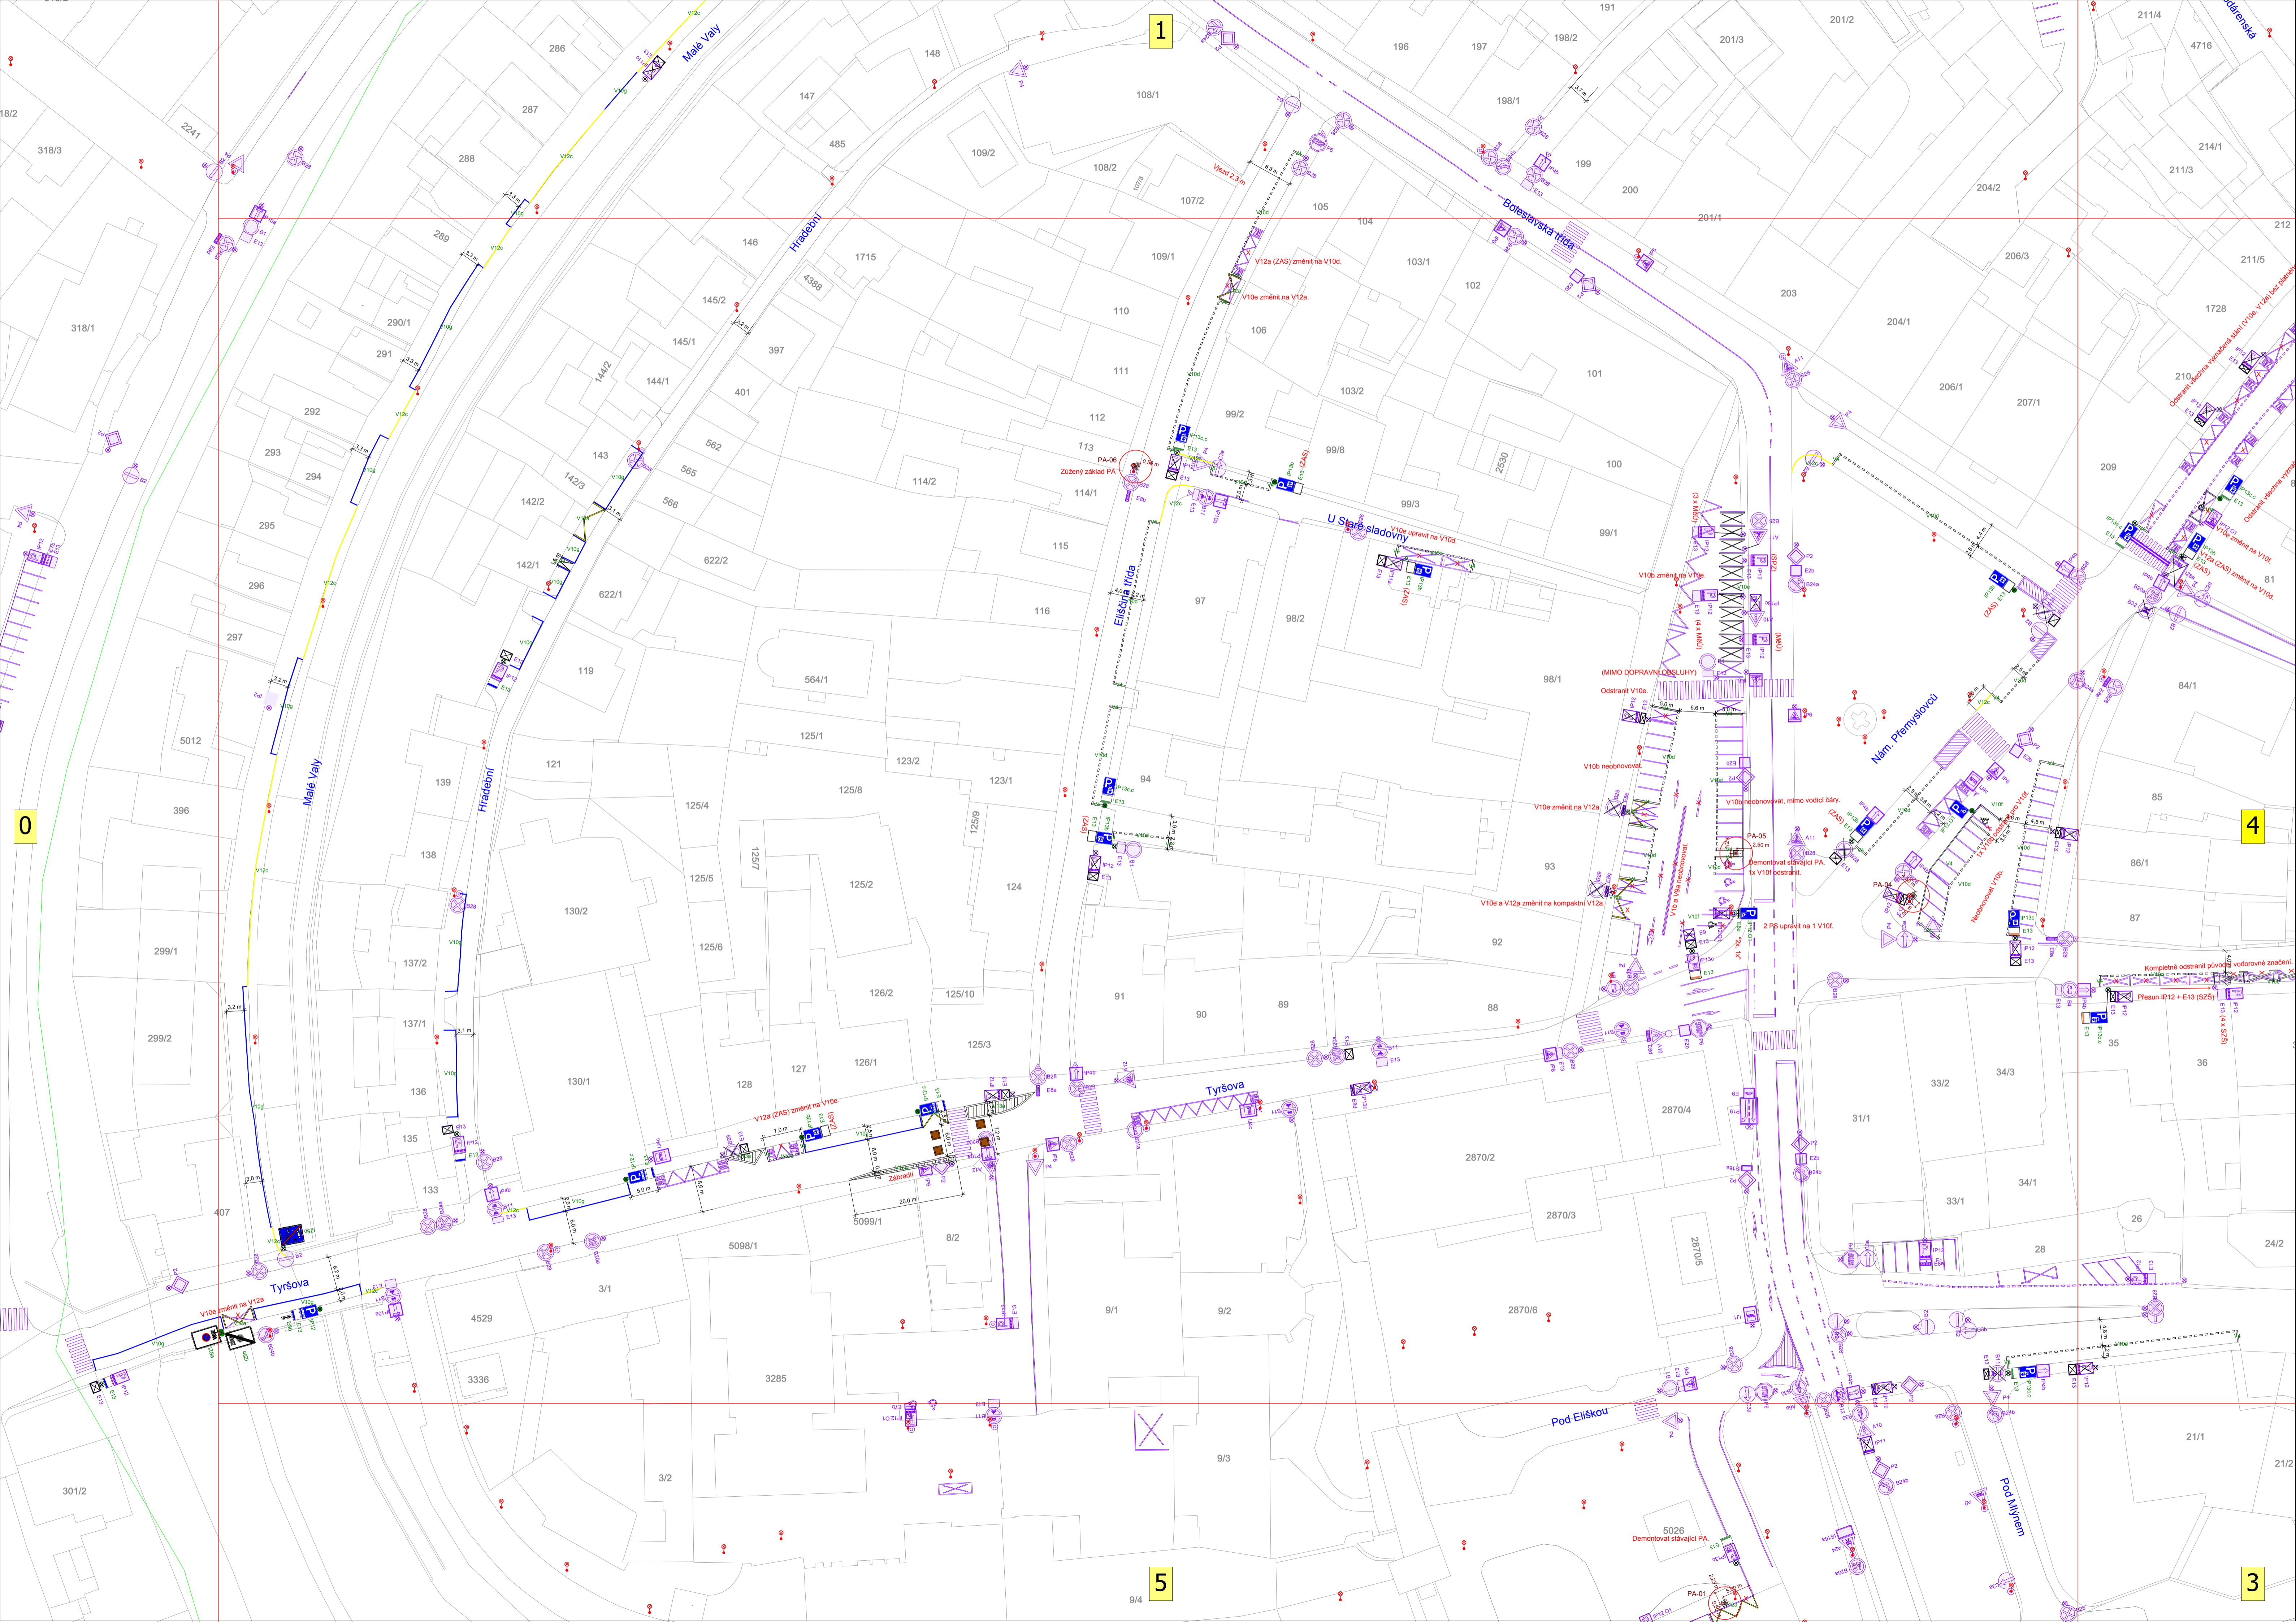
1

0

4

5

3

Malé Valy

Hradební

Malé Valy

Hradební

Eliščina třída

U Staré sladovny

Bolesłavská třída

Nám. Přemyslovců

Tyršova

Tyršova

Pod Eliškou

Pod Mlýnem

Výjezd 2.3 m

V12a (ZAS) změnit na V10d.

V10e změnit na V12a.

PA-06
Zúžený základ PA

V10e upravit na V10d.

V10b změnit na V10e.

(MIMO DOPRAVNÍ OBSLUHY)

Odstranit V10e.

V10b neobnovovat.

V10e změnit na V12a

V10b neobnovovat, mimo vodicí čáry.

PA-05

Demontovat stávající PA.
1x V10f odstranit.

V10e a V12a změnit na kompaktní V12a.

2 PS upravit na 1 V10f.

PA-04

Neobnovovat V10b.

Kompletně odstranit původní vodorovné značení.

Přesun IP12 + E13 (SZŠ)

V12a (ZAS) změnit na V10e.

Zábradlí

V10e změnit na V12a

Demontovat stávající PA.

PA-01

5026

286
287
288
289
290/1
291
292
293
294
295
296
297
318/1
318/3
2241
5012
396
299/1
299/2
407
148
147
485
146
145/2
145/1
144/2
144/1
143
142/3
142/2
142/1
139
138
137/2
137/1
136
135
133
1715
4388
397
401
562
565
566
622/2
622/1
119
564/1
125/1
121
125/4
125/8
125/7
125/5
125/6
130/2
130/1
128
127
126/1
126/2
125/10
125/3
125/2
125/9
124
123/2
123/1
114/2
114/1
113
112
111
110
109/2
109/1
108/1
108/2
107/2
107/3
106
105
104
103/1
103/2
102
101
100
99/2
99/8
99/3
99/1
98/2
98/1
97
116
115
94
93
92
91
90
89
88
191
196
197
198/2
198/1
199
200
201/1
201/2
201/3
203
204/1
204/2
206/3
206/1
207/1
209
210
211/4
211/3
211/5
214/1
212
1728
4716
2530
84/1
85
86/1
87
81
35
36
33/2
34/3
31/1
34/1
33/1
26
28
24/2
21/1
21/2
2870/4
2870/2
2870/3
2870/5
2870/6
5098/1
5099/1
8/2
3/1
4529
3336
3285
9/1
9/2
9/3
9/4
3/2
301/2